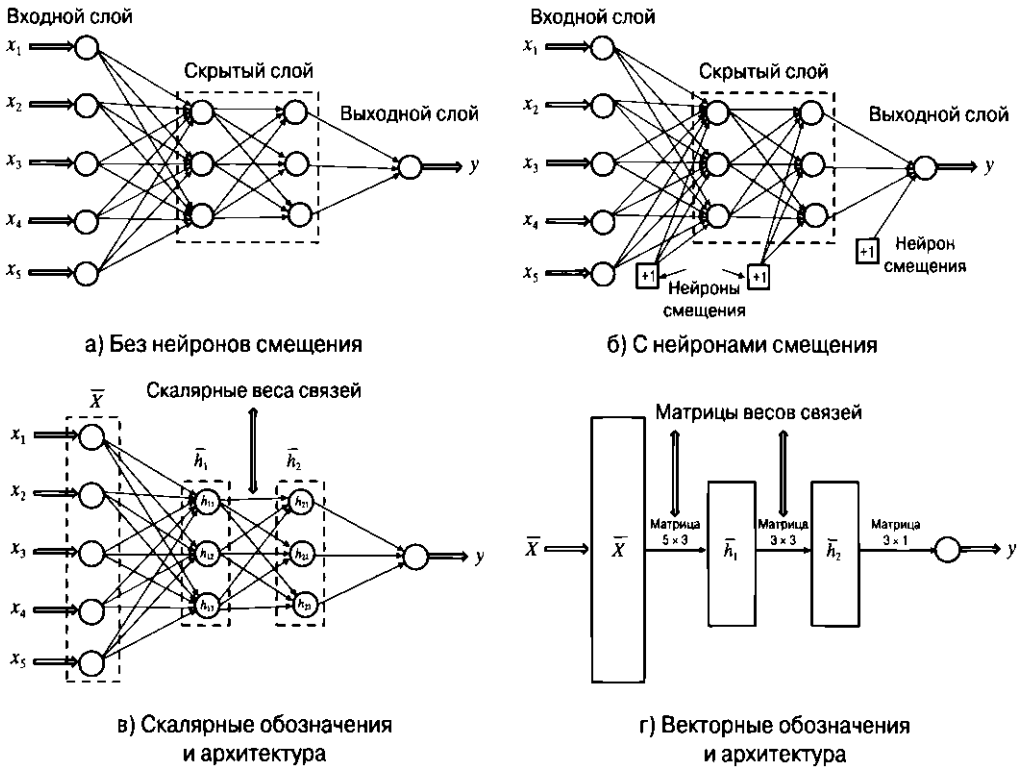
Входной слой

$x_1$
$x_2$
$x_3$
$x_4$
$x_5$

Скрытый слой

Выходной слой

$y$

а) Без нейронов смещения

Входной слой

$x_1$
$x_2$
$x_3$
$x_4$
$x_5$

Скрытый слой

Выходной слой

$y$

+1 Нейроны смещения +1

+1 Нейрон смещения

б) С нейронами смещения

Скалярные веса связей

$\overline{X}$

$\overline{h}_1$

$\overline{h}_2$

$x_1$
$x_2$
$x_3$
$x_4$
$x_5$

$h_{11}$
$h_{12}$
$h_{13}$

$h_{21}$
$h_{22}$
$h_{23}$

$y$

в) Скалярные обозначения и архитектура

Матрицы весов связей

$\overline{X}$

$\overline{X}$

Матрица $5 \times 3$

$\overline{h}_1$

Матрица $3 \times 3$

$\overline{h}_2$

Матрица $3 \times 1$

$y$

г) Векторные обозначения и архитектура